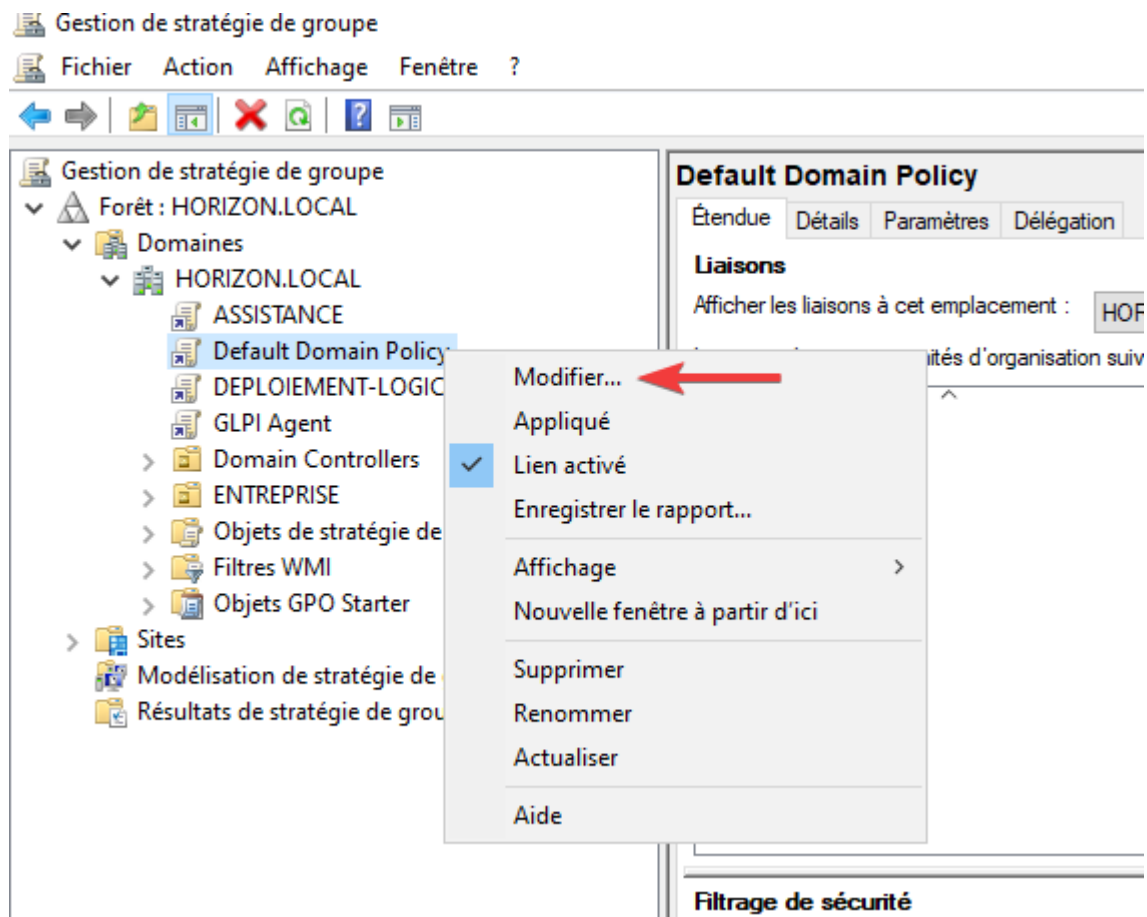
Gestion de stratégie de groupe

Fichier Action Affichage Fenêtre ?

Gestion de stratégie de groupe
Forêt : HORIZON.LOCAL
Domaines
HORIZON.LOCAL
ASSISTANCE
Default Domain Policy
DEPLOIEMENT-LOGIC
GLPI Agent
Domain Controllers
ENTREPRISE
Objets de stratégie de
Filtres WMI
Objets GPO Starter
Sites
Modélisation de stratégie de
Résultats de stratégie de grou

Default Domain Policy
Étendue Détails Paramètres Délégation
Liaisons
Afficher les liaisons à cet emplacement : HOF
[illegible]ités d'organisation suiv

Modifier...
Appliqué
Lien activé
Enregistrer le rapport...
Affichage
Nouvelle fenêtre à partir d'ici
Supprimer
Renommer
Actualiser
Aide

Filtrage de sécurité